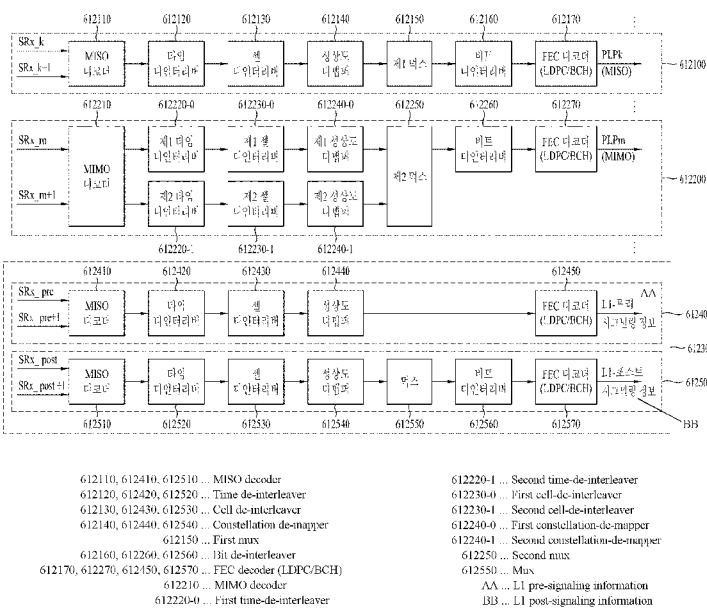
612110 612120 612130 612140 612150 612160 612170

SRx_k
SRx_k+1

MISO 디코더

타임 디인터리버

셀 디인터리버

성상도 디맵퍼

제1 먹스

비트 디인터리버

FEC 디코더 (LDPC/BCH)

PLPk (MISO)

612100

612210 612220-0 612230-0 612240-0 612250 612260 612270

SRx_m
SRx_m+1

MIMO 디코더

제1 타임 디인터리버

제1 셀 디인터리버

제1 성상도 디맵퍼

제2 타임 디인터리버

제2 셀 디인터리버

제2 성상도 디맵퍼

제2 먹스

비트 디인터리버

FEC 디코더 (LDPC/BCH)

PLPm (MIMO)

612200

612220-1 612230-1 612240-1

612410 612420 612430 612440 612450

SRx_pre
SRx_pre+1

MISO 디코더

타임 디인터리버

셀 디인터리버

성상도 디맵퍼

FEC 디코더 (LDPC/BCH)

L1-프리 시그널링 정보

AA

61240

61230

SRx_post
SRx_post+1

MISO 디코더

타임 디인터리버

셀 디인터리버

성상도 디맵퍼

먹스

비트 디인터리버

FEC 디코더 (LDPC/BCH)

L1-포스트 시그널링 정보

61250

BB

612510 612520 612530 612540 612550 612560 612570

612110, 612410, 612510 ... MISO decoder
612120, 612420, 612520 ... Time de-interleaver
612130, 612430, 612530 ... Cell de-interleaver
612140, 612440, 612540 ... Constellation de-mapper
612150 ... First mux
612160, 612260, 612560 ... Bit de-interleaver
612170, 612270, 612450, 612570 ... FEC decoder (LDPC/BCH)
612210 ... MIMO decoder
612220-0 ... First time-de-interleaver

612220-1 ... Second time-de-interleaver
612230-0 ... First cell-de-interleaver
612230-1 ... Second cell-de-interleaver
612240-0 ... First constellation-de-mapper
612240-1 ... Second constellation-de-mapper
612250 ... Second mux
612550 ... Mux
AA ... L1 pre-signaling information
BB ... L1 post-signaling information